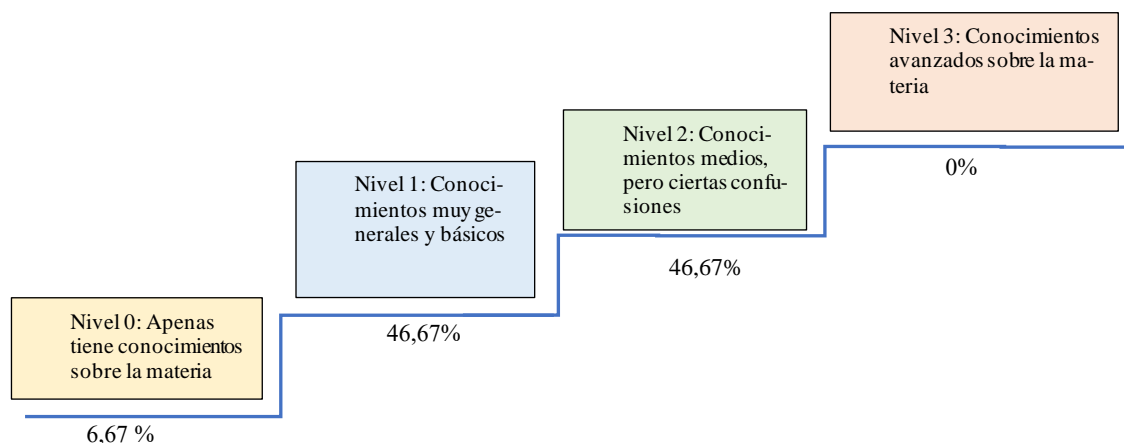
Nivel 0: Apenas tiene conocimientos sobre la materia

6,67 %

Nivel 1: Conocimientos muy generales y básicos

46,67%

Nivel 2: Conocimientos medios, pero ciertas confusiones

46,67%

Nivel 3: Conocimientos avanzados sobre la materia

0%